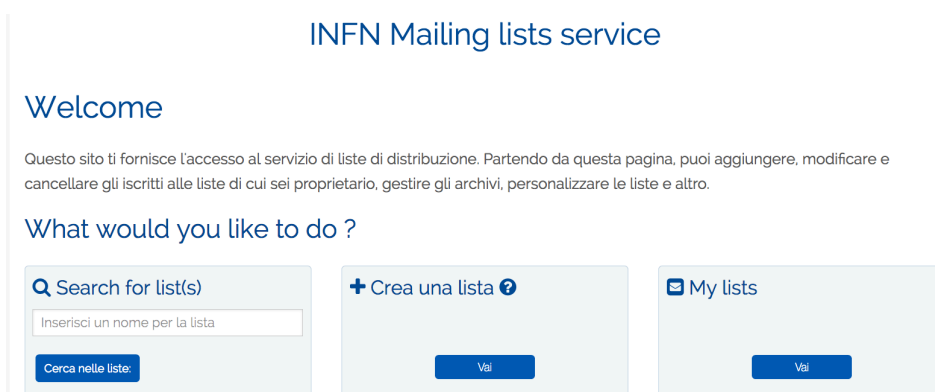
INFN Mailing lists service

Welcome

Questo sito ti fornisce l'accesso al servizio di liste di distribuzione. Partendo da questa pagina, puoi aggiungere, modificare e cancellare gli iscritti alle liste di cui sei proprietario, gestire gli archivi, personalizzare le liste e altro.

What would you like to do ?

Search for list(s)

Inserisci un nome per la lista

Cerca nelle liste:

Crea una lista

Vai

My lists

Vai